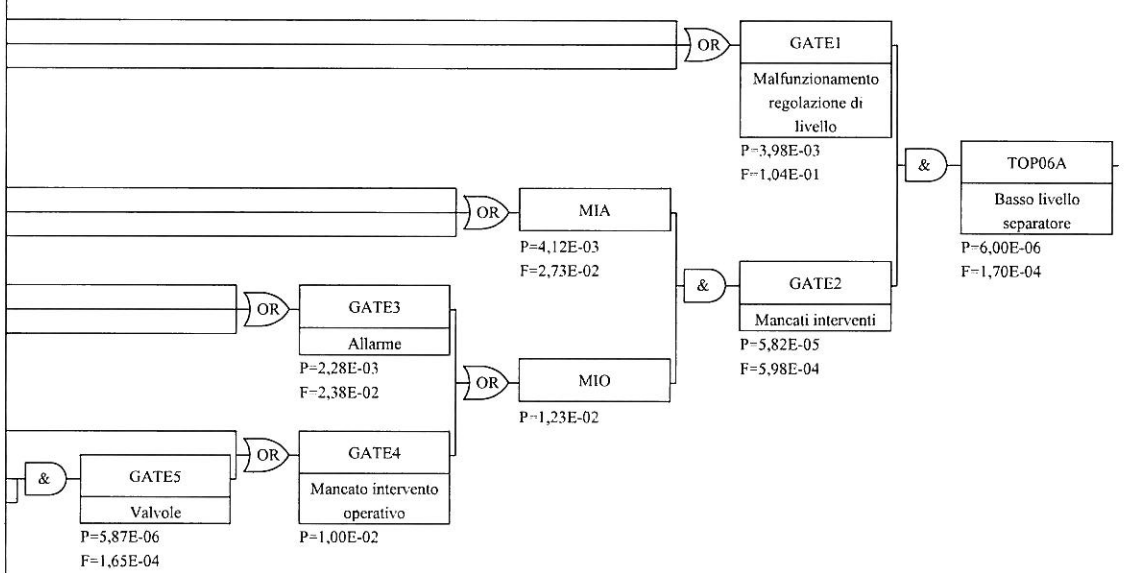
OR

GATE1

Malfunzionamento regolazione di livello

P=3,98E-03
F=1,04E-01

&

TOP06A

Basso livello separatore

P=6,00E-06
F=1,70E-04

OR

MIA

P=4,12E-03
F=2,73E-02

&

GATE2

Mancati interventi

P=5,82E-05
F=5,98E-04

OR

GATE3

Allarme

P=2,28E-03
F=2,38E-02

OR

MIO

P=1,23E-02

OR

GATE4

Mancato intervento operativo

P=1,00E-02

&

GATE5

Valvole

P=5,87E-06
F=1,65E-04